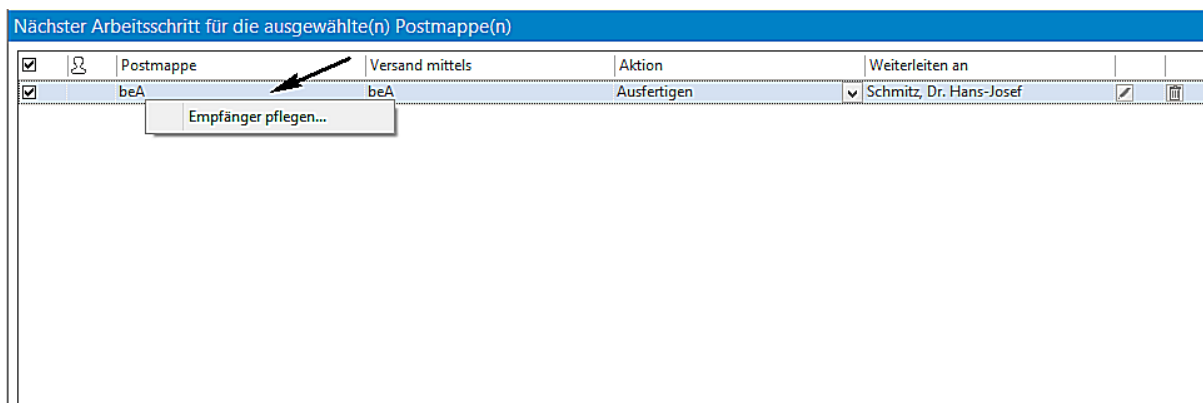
Nächster Arbeitsschritt für die ausgewählte(n) Postmappe(n)

| | | Postmappe | Versand mittels | Aktion | Weiterleiten an | | |
|---|---|---|---|---|---|---|---|
| ☑ | | beA | beA | Ausfertigen | Schmitz, Dr. Hans-Josef | | |

Empfänger pflegen...